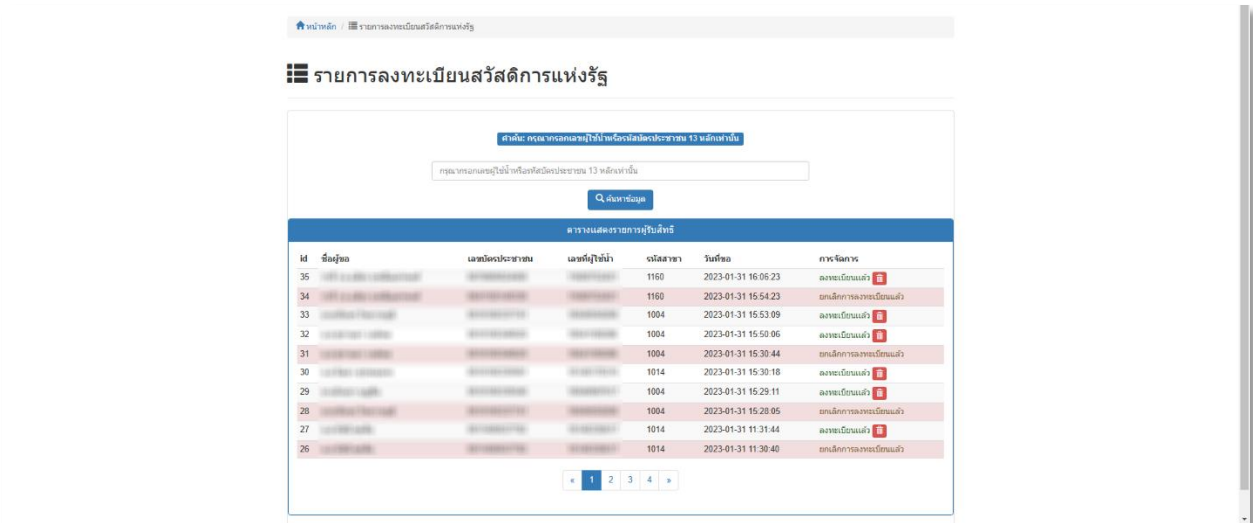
หน้าหลัก / รายการลงทะเบียนสวัสดิการแห่งรัฐ

รายการลงทะเบียนสวัสดิการแห่งรัฐ

คำค้น: กรุณากรอกเลขผู้ใช้น้ำหรือรหัสบัตรประชาชน 13 หลักเท่านั้น

กรุณากรอกเลขผู้ใช้น้ำหรือรหัสบัตรประชาชน 13 หลักเท่านั้น

ค้นหาข้อมูล

ตารางแสดงรายการผู้รับสิทธิ์

| id | ชื่อผู้ขอ | เลขบัตรประชาชน | เลขที่ผู้ใช้น้ำ | รหัสสาขา | วันที่ขอ | การจัดการ |
|---|---|---|---|---|---|---|
| 35 | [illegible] | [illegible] | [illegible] | 1160 | 2023-01-31 16:06:23 | ลงทะเบียนแล้ว |
| 34 | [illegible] | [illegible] | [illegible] | 1160 | 2023-01-31 15:54:23 | ยกเลิกการลงทะเบียนแล้ว |
| 33 | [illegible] | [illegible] | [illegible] | 1004 | 2023-01-31 15:53:09 | ลงทะเบียนแล้ว |
| 32 | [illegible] | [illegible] | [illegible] | 1004 | 2023-01-31 15:50:06 | ลงทะเบียนแล้ว |
| 31 | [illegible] | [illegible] | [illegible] | 1004 | 2023-01-31 15:30:44 | ยกเลิกการลงทะเบียนแล้ว |
| 30 | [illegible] | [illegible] | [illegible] | 1014 | 2023-01-31 15:30:18 | ลงทะเบียนแล้ว |
| 29 | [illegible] | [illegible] | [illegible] | 1004 | 2023-01-31 15:29:11 | ลงทะเบียนแล้ว |
| 28 | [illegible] | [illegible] | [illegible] | 1004 | 2023-01-31 15:28:05 | ยกเลิกการลงทะเบียนแล้ว |
| 27 | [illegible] | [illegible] | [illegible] | 1014 | 2023-01-31 11:31:44 | ลงทะเบียนแล้ว |
| 26 | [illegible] | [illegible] | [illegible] | 1014 | 2023-01-31 11:30:40 | ยกเลิกการลงทะเบียนแล้ว |

« 1 2 3 4 »